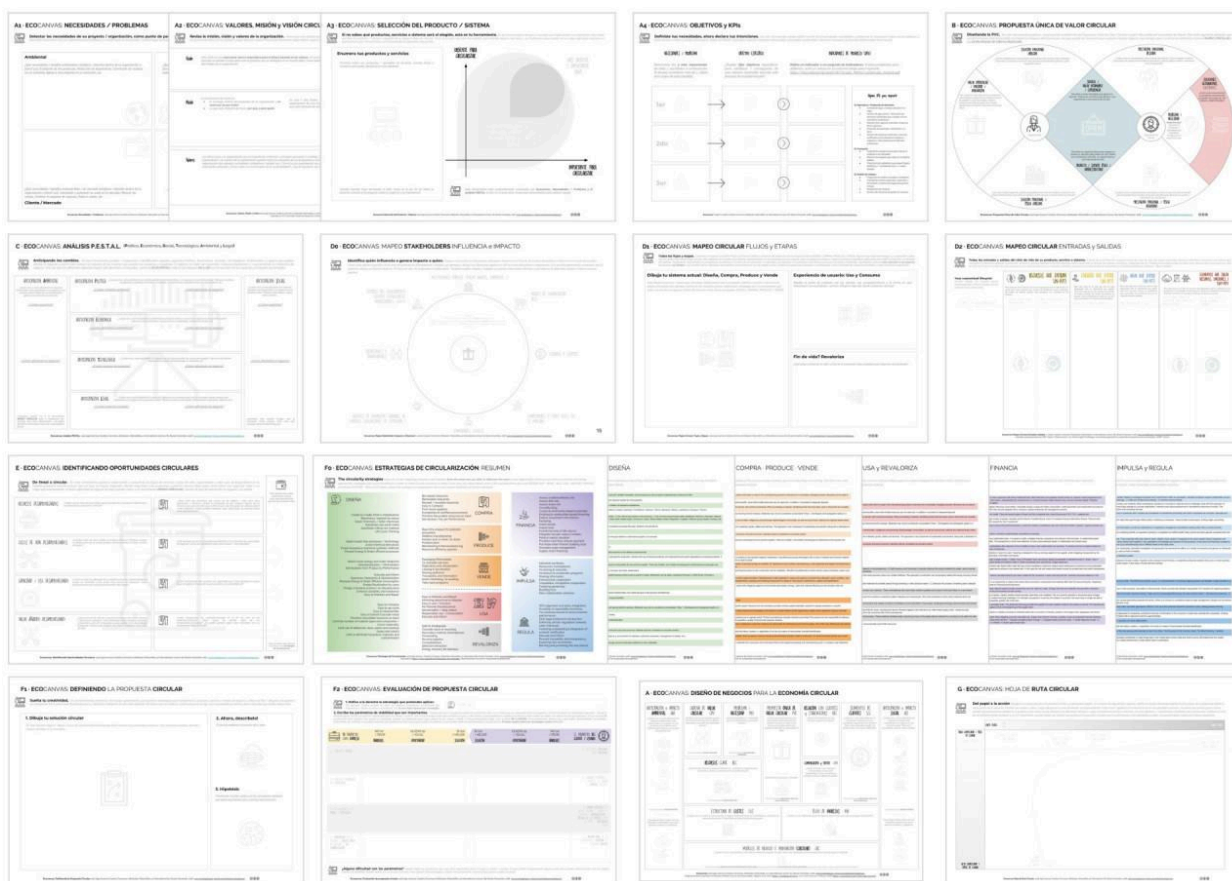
A1 · ECOCANVAS: NECESIDADES / PROBLEMAS

Ambiental

Cliente / Mercado

A2 · ECOCANVAS: VALORES, MISIÓN y VISIÓN CIRCU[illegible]

A3 · ECOCANVAS: SELECCIÓN DEL PRODUCTO / SISTEMA

Enumera tus productos y servicios

A4 · ECOCANVAS: OBJETIVOS y KPIs

B · ECOCANVAS: PROPUESTA ÚNICA DE VALOR CIRCULAR

C · ECOCANVAS: ANÁLISIS P.E.S.T.A.L.

D0 · ECOCANVAS: MAPEO STAKEHOLDERS INFLUENCIA e IMPACTO

D1 · ECOCANVAS: MAPEO CIRCULAR FLUJOS y ETAPAS

Dibuja tu sistema actual: Diseña, Compra, Produce y Vende

Experiencia de usuario: Usa y Consume

Fin de vida? Revaloriza

D2 · ECOCANVAS: MAPEO CIRCULAR ENTRADAS y SALIDAS

E · ECOCANVAS: IDENTIFICANDO OPORTUNIDADES CIRCULARES

F0 · ECOCANVAS: ESTRATEGIAS DE CIRCULARIZACIÓN: RESUMEN

DISEÑA

COMPRA

PRODUCE

VENDE

USA

REVALORIZA

FINANCIA

IMPULSA

REGULA

DISEÑA

COMPRA · PRODUCE · VENDE

USA y REVALORIZA

FINANCIA

IMPULSA y REGULA

F1 · ECOCANVAS: DEFINIENDO LA PROPUESTA CIRCULAR

1. Dibuja tu solución circular

2. Ahora, descríbela!

3. Hipótesis

F2 · ECOCANVAS: EVALUACIÓN DE PROPUESTA CIRCULAR

A · ECOCANVAS: DISEÑO DE NEGOCIOS PARA LA ECONOMÍA CIRCULAR

G · ECOCANVAS: HOJA DE RUTA CIRCULAR